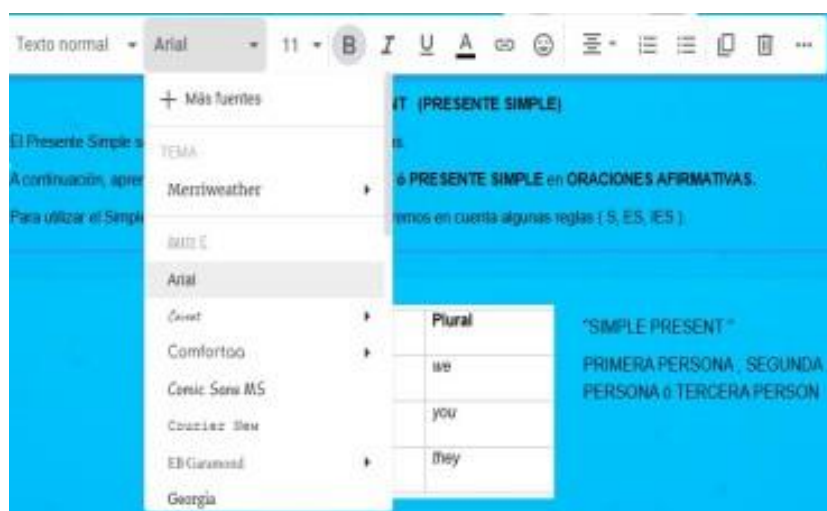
Texto normal Arial 11 B I U A

+ Más fuentes

TEMA

Merriweather

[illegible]

Arial

Caveat

Comfortaa

Comic Sans MS

Courier New

EB Garamond

Georgia

T (PRESENTE SIMPLE)

El Presente Simple s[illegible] s

A continuación, apre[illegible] ó PRESENTE SIMPLE en ORACIONES AFIRMATIVAS.

Para utilizar el Simpl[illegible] remos en cuenta algunas reglas ( S, ES, IES )

| Plural |
|---|
| we |
| you |
| they |

"SIMPLE PRESENT"

PRIMERA PERSONA , SEGUNDA PERSONA ó TERCERA PERSON